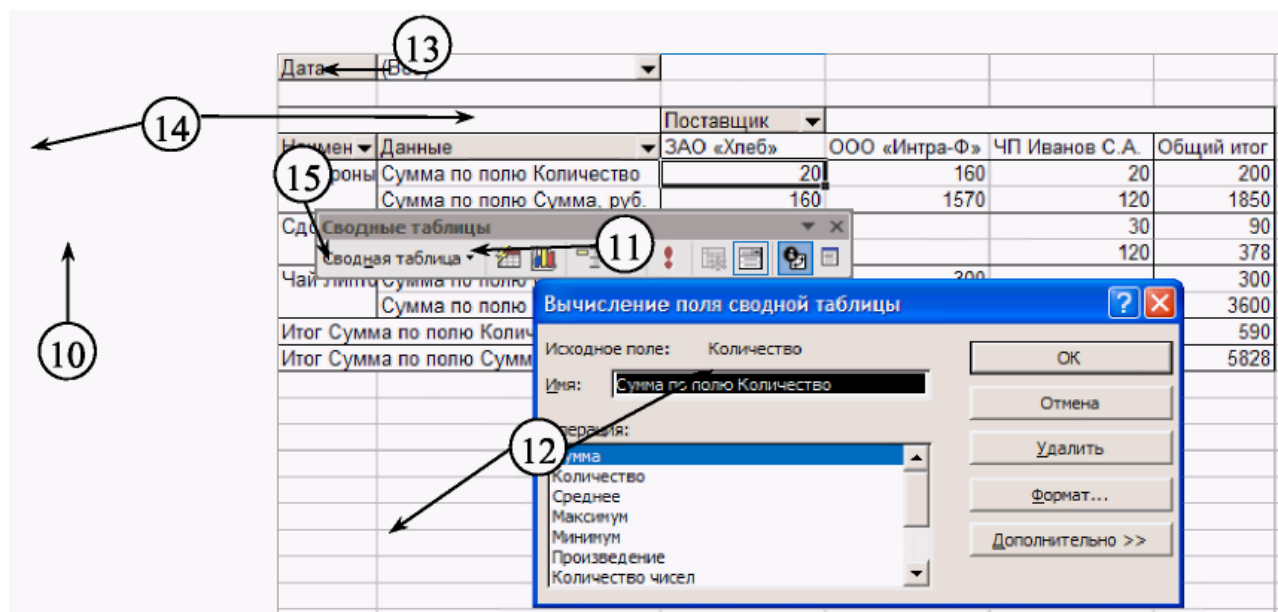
13

Дата (Все)

14

Поставщик

Наимен | Данные | ЗАО «Хлеб» | ООО «Интра-Ф» | ЧП Иванов С.А. | Общий итог

15

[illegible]роны | Сумма по полю Количество | 20 | 160 | 20 | 200

Сумма по полю Сумма, руб. | 160 | 1570 | 120 | 1850

Сд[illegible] | 30 | 90

120 | 378

Сводные таблицы

Сводная таблица ▾

11

Чай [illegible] | 300 | 300

Сумма по полю | 3600

Итог Сумма по полю Колич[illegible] | 590

Итог Сумма по полю Сумм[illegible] | 5828

10

Вычисление поля сводной таблицы

Исходное поле: Количество

Имя: Сумма по полю Количество

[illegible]ерация:

12

Сумма
Количество
Среднее
Максимум
Минимум
Произведение
Количество чисел

OK

Отмена

Удалить

Формат...

Дополнительно >>